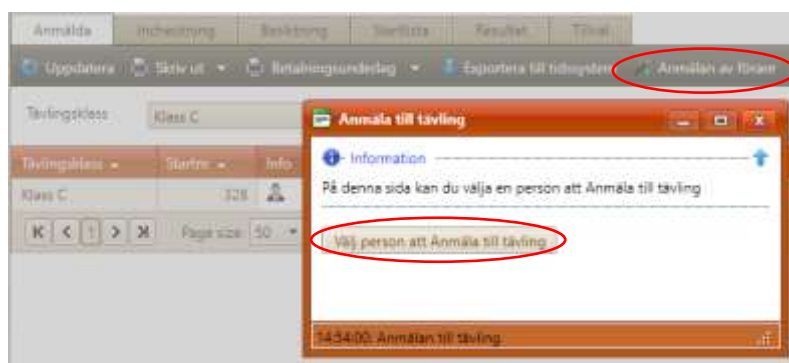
Anmälda | Incheckning | Beskrivning | Startlista | Resultat | Tillval

Uppdatera | Skriv ut | Betalningsunderlag | Exportera till tidssystem | Anmälan av förare

Tävlingsklass | Klass C

| Tävlingsklass | Startnr | Info |
|---|---|---|
| Klass C | 328 | |

K < 1 > X Page size: 50

Anmäla till tävling

Information

På denna sida kan du välja en person att Anmäla till tävling

Välj person att Anmäla till tävling

14:34:00: Anmälan till tävling.